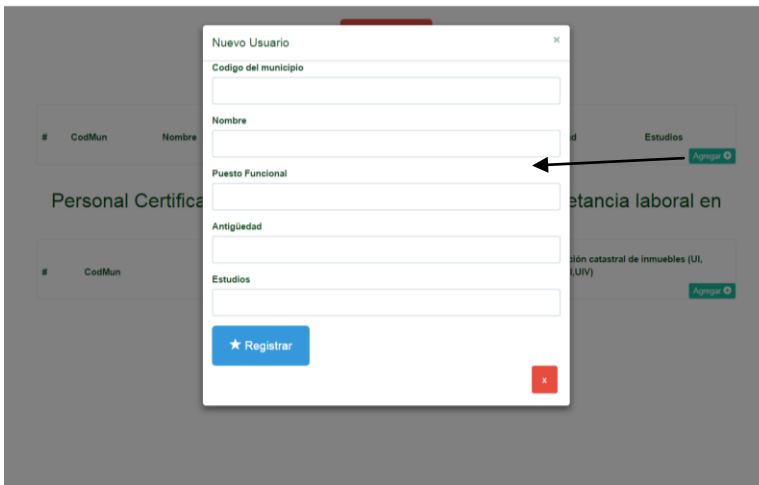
Nuevo Usuario

×

Codigo del municipio

Nombre

Puesto Funcional

Antigüedad

Estudios

★ Registrar

x

# CodMun Nombre

d Estudios

Agregar

Personal Certifica

etancia laboral en

# CodMun

ción catastral de inmuebles (UI,
I,UIV)

Agregar